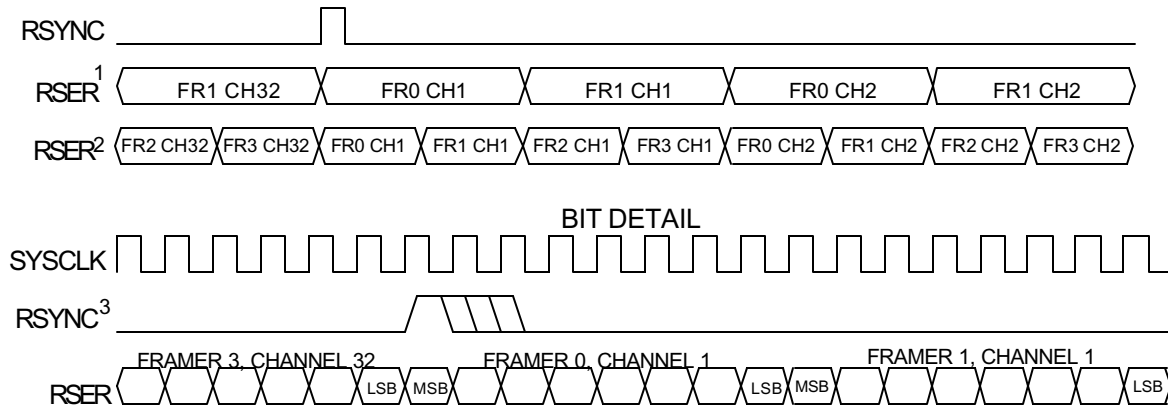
RSYNC

RSER$^1$ FR1 CH32 FR0 CH1 FR1 CH1 FR0 CH2 FR1 CH2

RSER$^2$ FR2 CH32 FR3 CH32 FR0 CH1 FR1 CH1 FR2 CH1 FR3 CH1 FR0 CH2 FR1 CH2 FR2 CH2 FR3 CH2

BIT DETAIL

SYSCLK

RSYNC$^3$

FRAMER 3, CHANNEL 32 FRAMER 0, CHANNEL 1 FRAMER 1, CHANNEL 1

RSER LSB MSB LSB MSB LSB